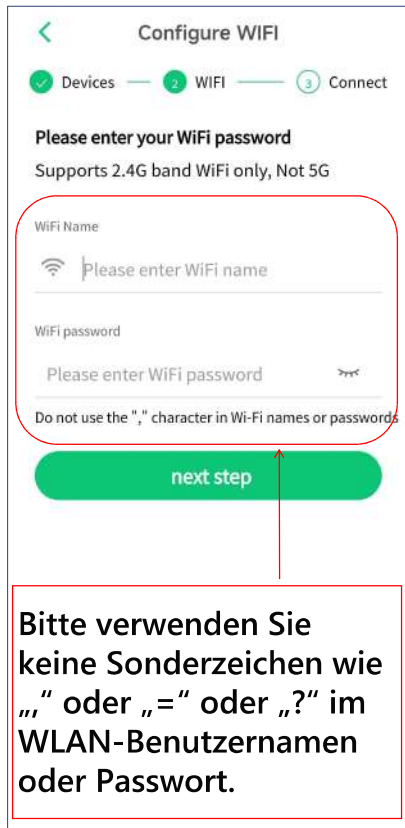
Configure WIFI

Devices — 2 WIFI — 3 Connect

Please enter your WiFi password
Supports 2.4G band WiFi only, Not 5G

WiFi Name
Please enter WiFi name

WiFi password
Please enter WiFi password

Do not use the "," character in Wi-Fi names or passwords

next step

Bitte verwenden Sie keine Sonderzeichen wie „,“ oder „=“ oder „?“ im WLAN-Benutzernamen oder Passwort.